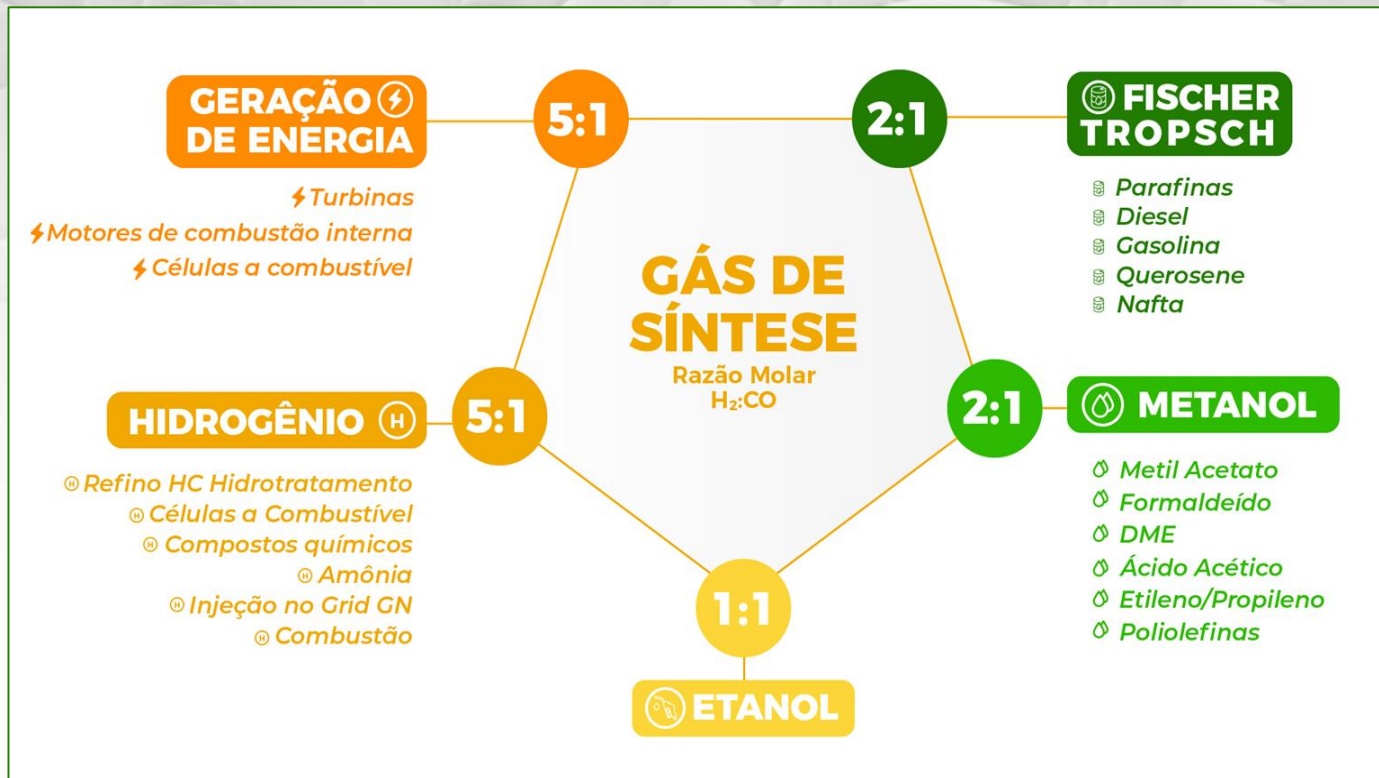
GERAÇÃO DE ENERGIA

Turbinas
Motores de combustão interna
Células a combustível

5:1

2:1

FISCHER TROPSCH

Parafinas
Diesel
Gasolina
Querosene
Nafta

GÁS DE SÍNTESE
Razão Molar
$H_2$:CO

HIDROGÊNIO

5:1

Refino HC Hidrotratamento
Células a Combustível
Compostos químicos
Amônia
Injeção no Grid GN
Combustão

2:1

METANOL

Metil Acetato
Formaldeído
DME
Ácido Acético
Etileno/Propileno
Poliolefinas

1:1

ETANOL